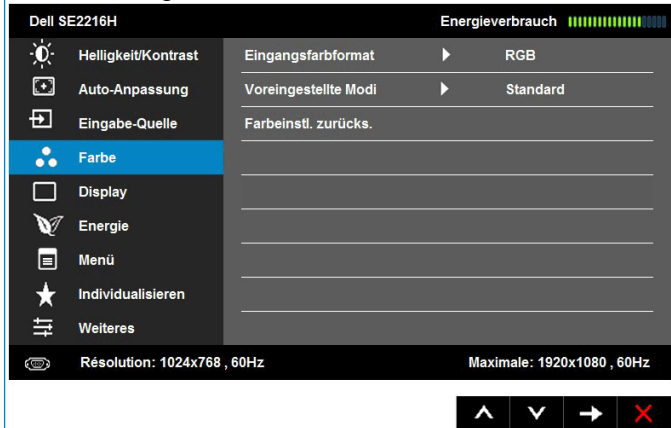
Dell SE2216H
Energieverbrauch

Helligkeit/Kontrast
Auto-Anpassung
Eingabe-Quelle
Farbe
Display
Energie
Menü
Individualisieren
Weiteres

Eingangsfarbformat ▶ RGB
Voreingestellte Modi ▶ Standard
Farbeinstl. zurücks.

Résolution: 1024x768 , 60Hz
Maximale: 1920x1080 , 60Hz

∧ ∨ → ✕